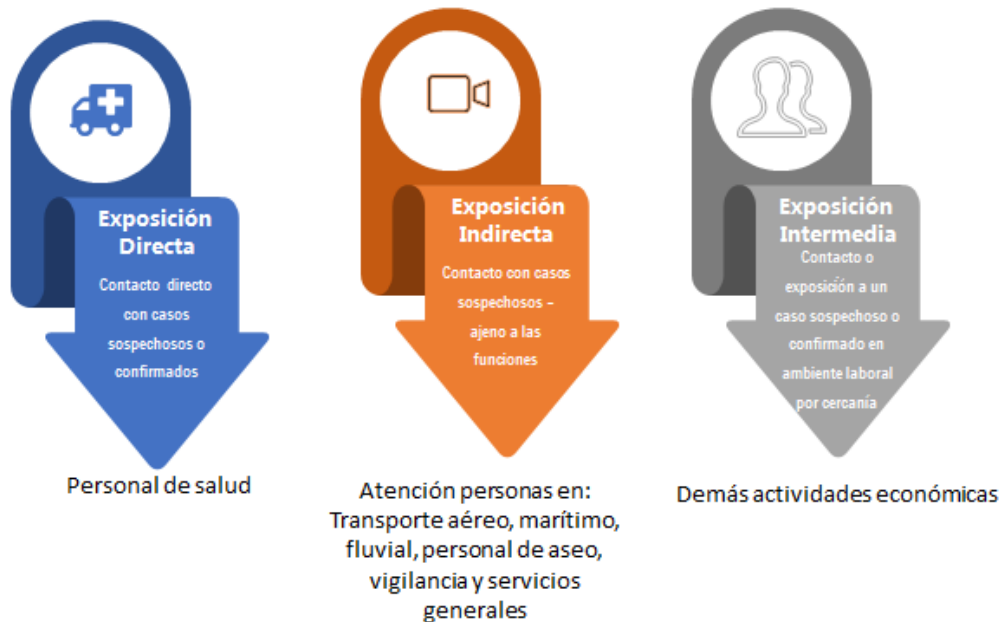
Exposición Directa

Contacto directo con casos sospechosos o confirmados

Personal de salud

Exposición Indirecta

Contacto con casos sospechosos – ajeno a las funciones

Atención personas en: Transporte aéreo, marítimo, fluvial, personal de aseo, vigilancia y servicios generales

Exposición Intermedia

Contacto o exposición a un caso sospechoso o confirmado en ambiente laboral por cercanía

Demás actividades económicas